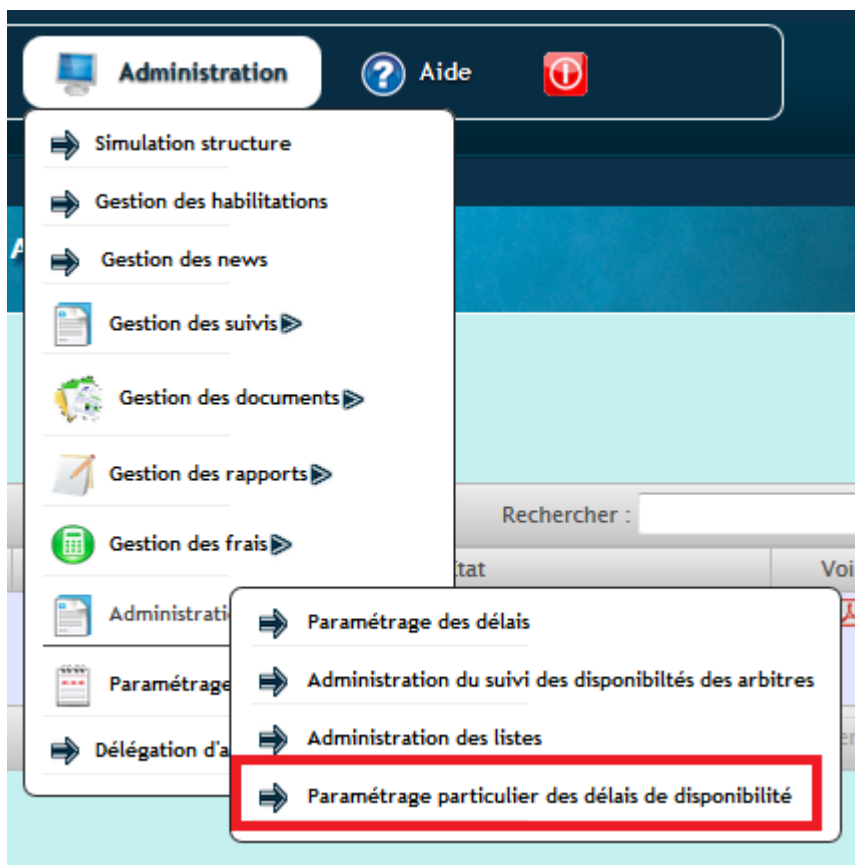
Administration

Aide

Simulation structure

Gestion des habilitations

Gestion des news

Gestion des suivis

Gestion des documents

Gestion des rapports

Gestion des frais

Administrati

Paramétrage

Délégation d'a

Rechercher :

tat

Voi

Paramétrage des délais

Administration du suivi des disponibiltés des arbitres

Administration des listes

Paramétrage particulier des délais de disponibilité